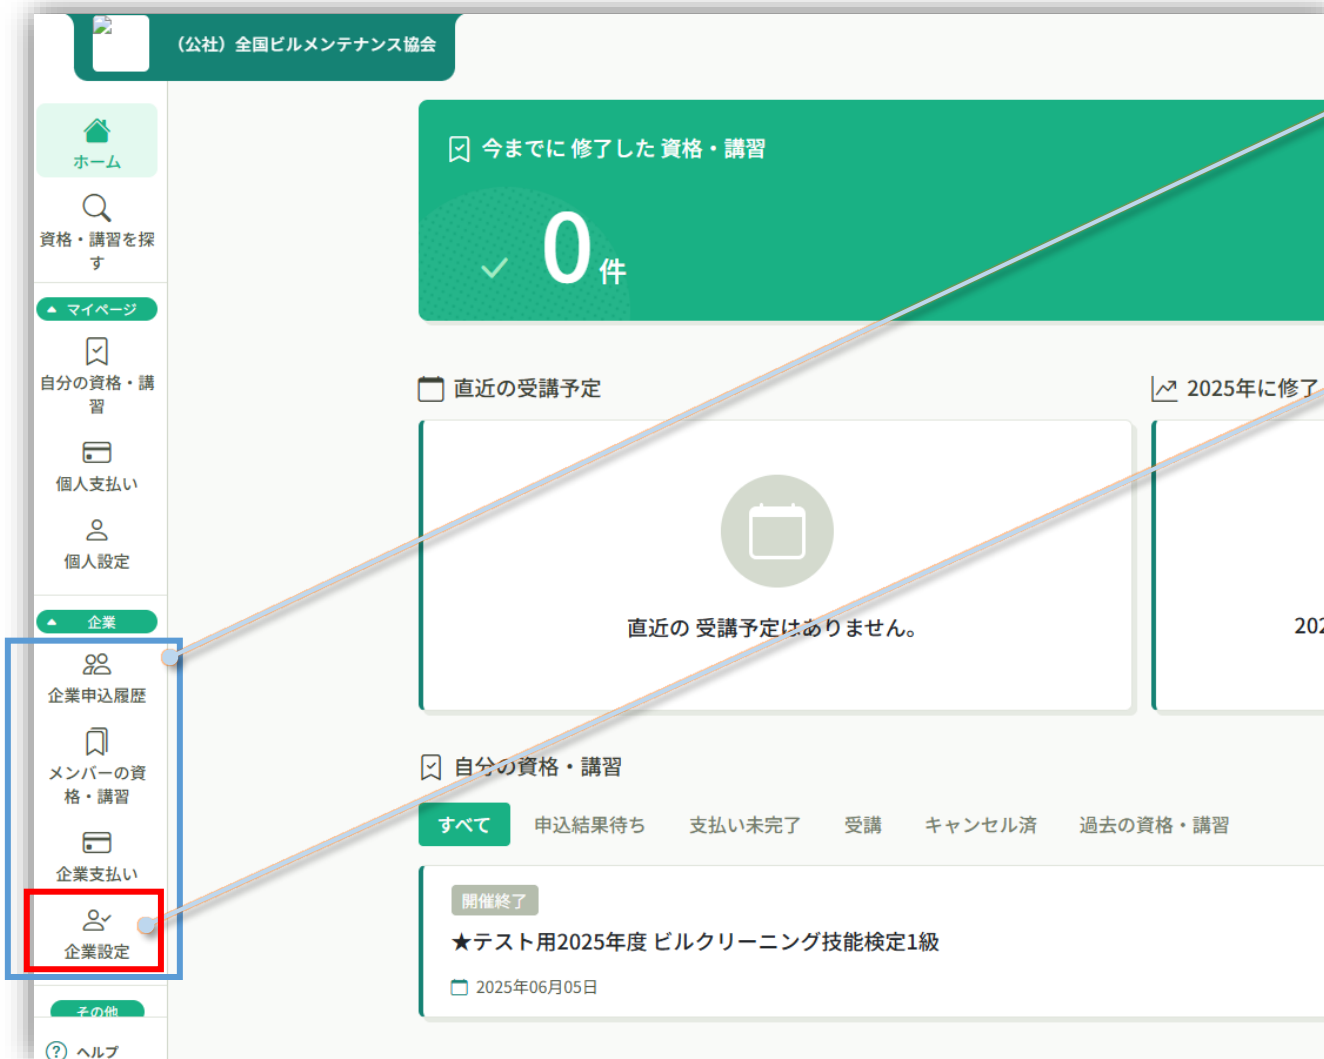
(公社）全国ビルメンテナンス協会

ホーム

資格・講習を探す

マイページ

自分の資格・講習

個人支払い

個人設定

企業

企業申込履歴

メンバーの資格・講習

企業支払い

企業設定

その他

ヘルプ

今までに修了した資格・講習

0件

直近の受講予定

直近の受講予定はありません。

2025年に修了

202

自分の資格・講習

すべて 申込結果待ち 支払い未完了 受講 キャンセル済 過去の資格・講習

開催終了

★テスト用2025年度 ビルクリーニング技能検定1級

2025年06月05日